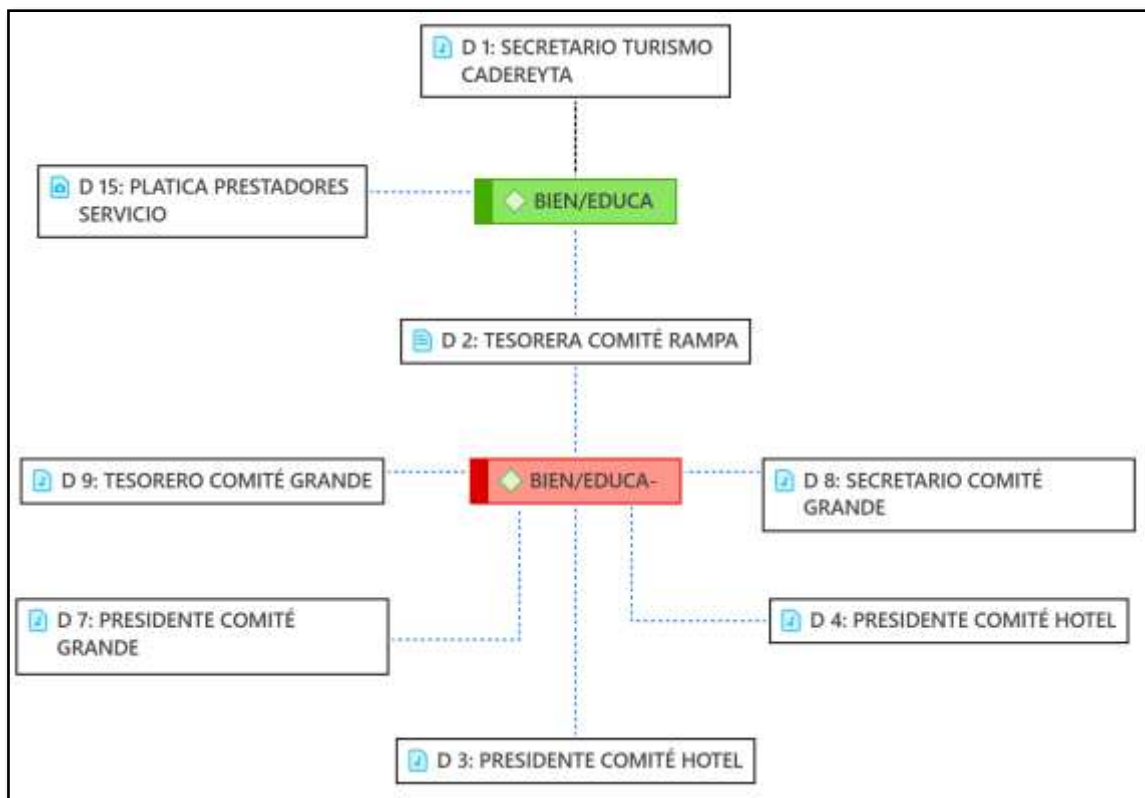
D 1: SECRETARIO TURISMO CADEREYTA

D 15: PLATICA PRESTADORES SERVICIO

BIEN/EDUCA

D 2: TESORERA COMITÉ RAMPA

D 9: TESORERO COMITÉ GRANDE

BIEN/EDUCA-

D 8: SECRETARIO COMITÉ GRANDE

D 7: PRESIDENTE COMITÉ GRANDE

D 4: PRESIDENTE COMITÉ HOTEL

D 3: PRESIDENTE COMITÉ HOTEL